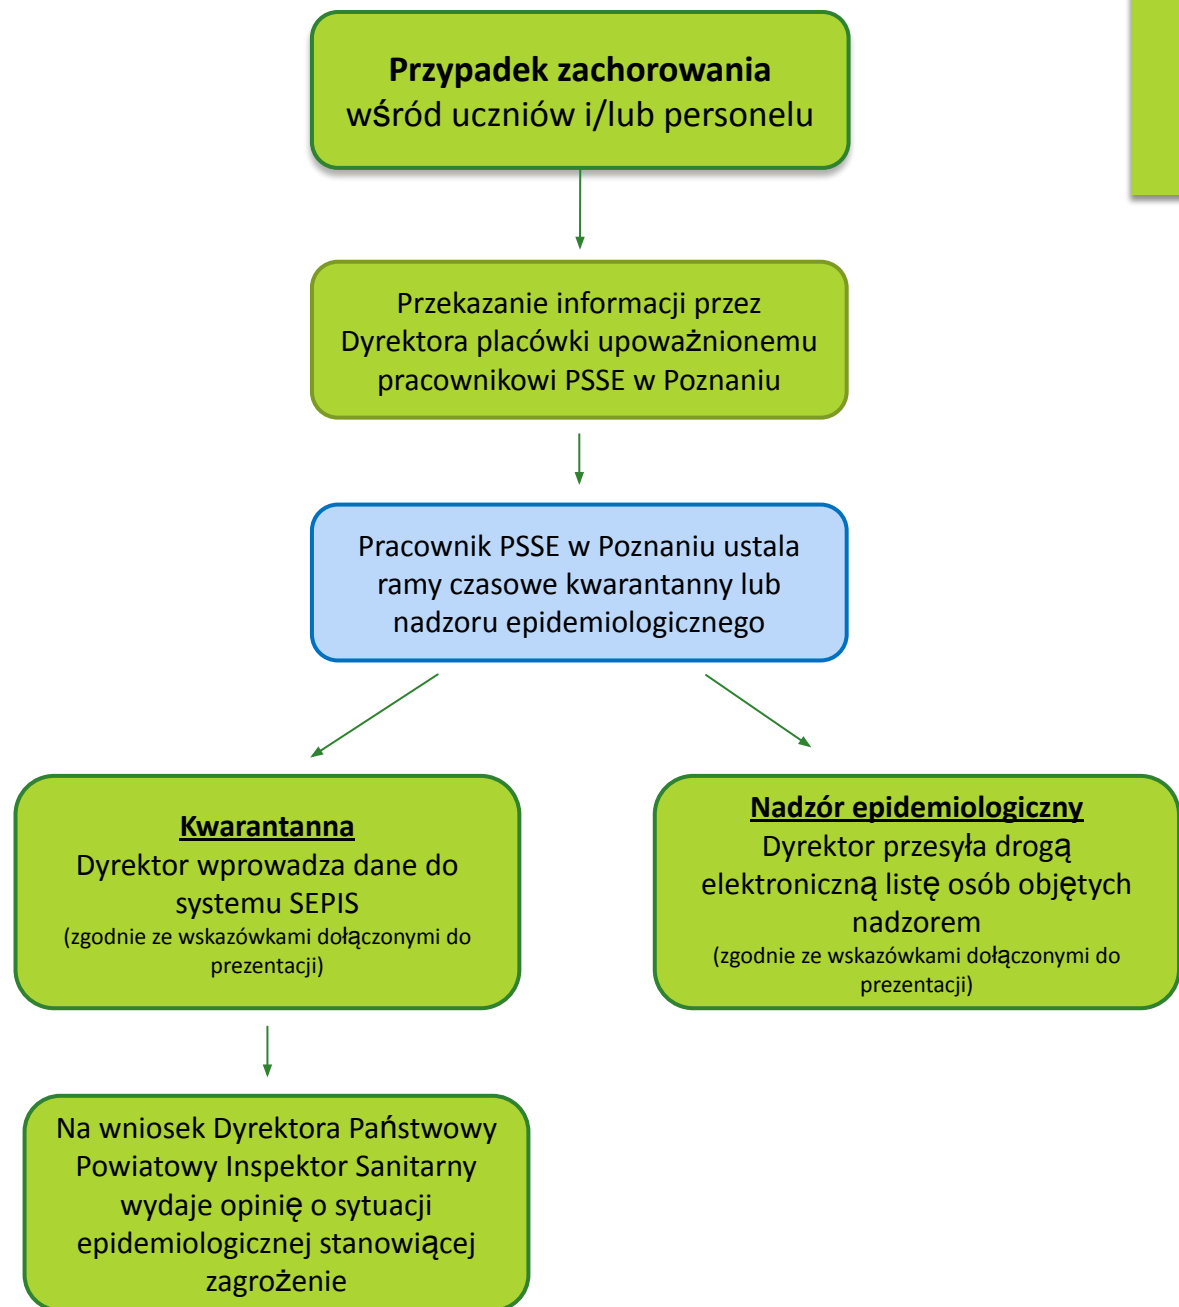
**Przypadek zachorowania**
wśród uczniów i/lub personelu

Przekazanie informacji przez Dyrektora placówki upoważnionemu pracownikowi PSSE w Poznaniu

Pracownik PSSE w Poznaniu ustala ramy czasowe kwarantanny lub nadzoru epidemiologicznego

**Kwarantanna**
Dyrektor wprowadza dane do systemu SEPIS
(zgodnie ze wskazówkami dołączonymi do prezentacji)

**Nadzór epidemiologiczny**
Dyrektor przesyła drogą elektroniczną listę osób objętych nadzorem
(zgodnie ze wskazówkami dołączonymi do prezentacji)

Na wniosek Dyrektora Państwowy Powiatowy Inspektor Sanitarny wydaje opinię o sytuacji epidemiologicznej stanowiącej zagrożenie